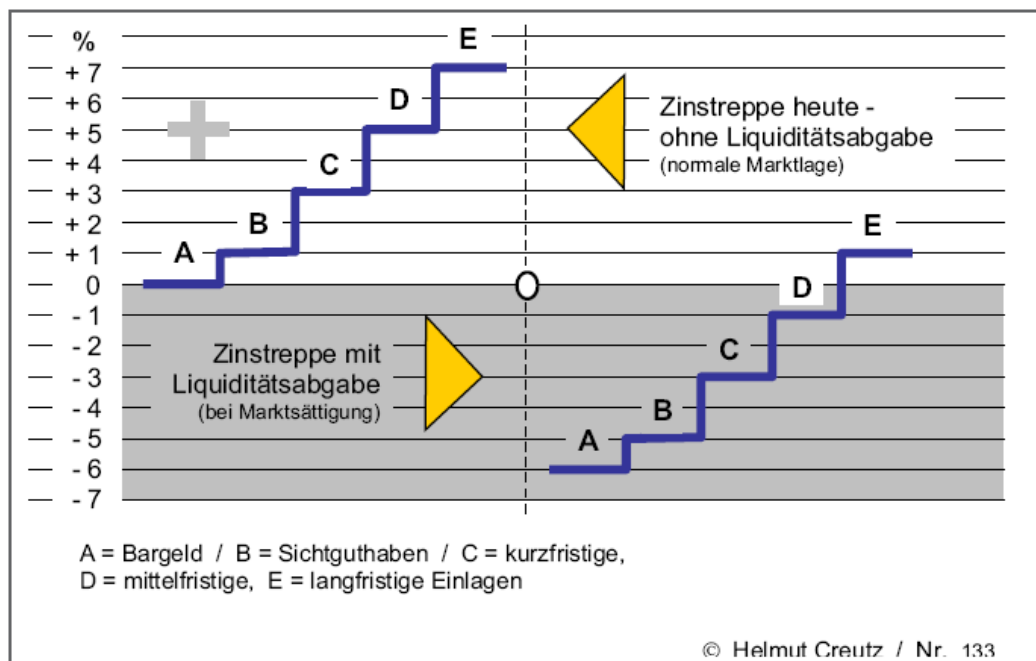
%
+ 7
+ 6
+ 5
+ 4
+ 3
+ 2
+ 1
0
- 1
- 2
- 3
- 4
- 5
- 6
- 7

+

A
B
C
D
E

Zinstreppe heute - ohne Liquiditätsabgabe
(normale Marktlage)

0

Zinstreppe mit Liquiditätsabgabe
(bei Marktsättigung)

A
B
C
D
E

A = Bargeld / B = Sichtguthaben / C = kurzfristige,
D = mittelfristige, E = langfristige Einlagen

© Helmut Creutz / Nr. 133